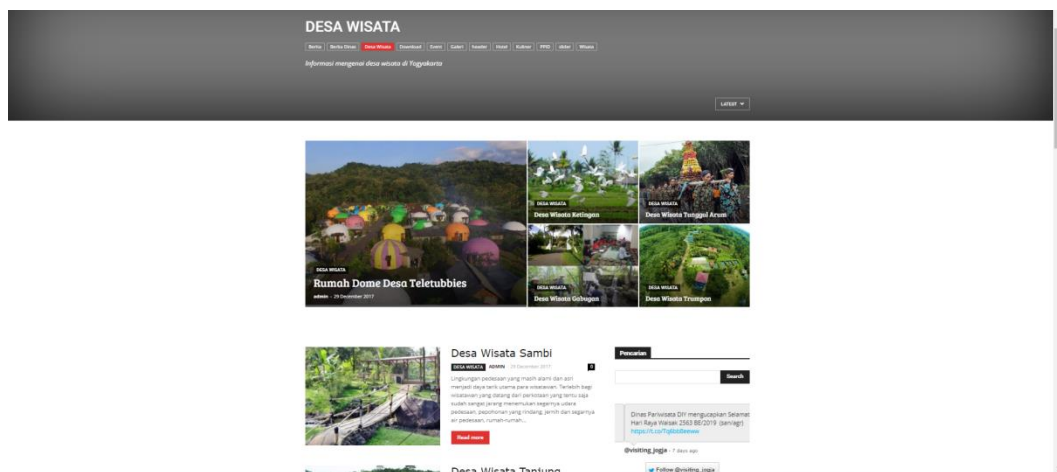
DESA WISATA

Berita | Berita Dinas | Desa Wisata | Download | Event | Galeri | header | Hotel | Kuliner | PPID | slider | Wisata

Informasi mengenai desa wisata di Yogyakarta

LATEST

DESA WISATA
Rumah Dome Desa Teletubbies
admin - 29 December 2017

DESA WISATA
Desa Wisata Ketingan

DESA WISATA
Desa Wisata Tunggul Arum

DESA WISATA
Desa Wisata Gabugan

DESA WISATA
Desa Wisata Trumpon

Desa Wisata Sambi
DESA WISATA ADMIN - 29 December 2017 0
Lingkungan pedesaan yang masih alami dan asri menjadi daya tarik utama para wisatawan. Terlebih bagi wisatawan yang datang dari perkotaan yang tentu saja sudah sangat jarang menemukan segarnya udara pedesaan, pepohonan yang rindang, jernih dan segarnya air pedesaan, rumah-rumah...

Read more

Desa Wisata Tanjung

Pencarian

Search

Dinas Pariwisata DIY mengucapkan Selamat Hari Raya Waisak 2563 BE/2019 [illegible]
https://t.co/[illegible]

@visiting_jogja - 7 days ago

Follow @visiting_jogja